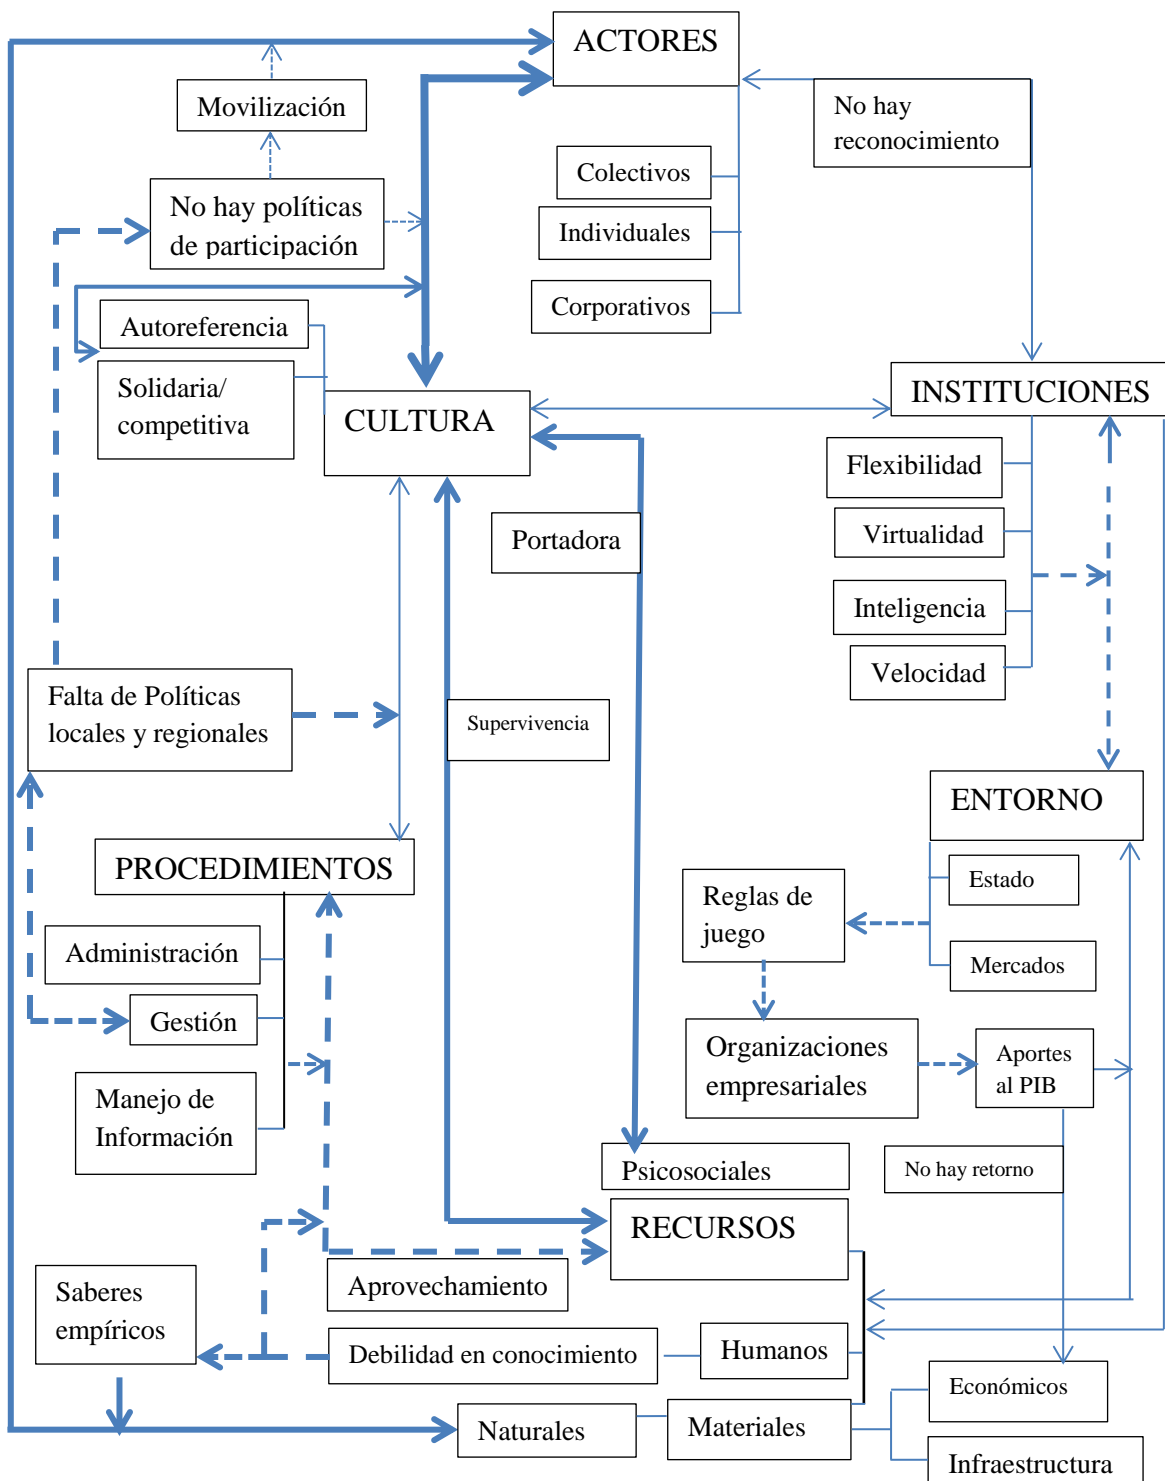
ACTORES

Movilización

No hay reconocimiento

Colectivos

Individuales

No hay políticas de participación

Corporativos

Autoreferencia

Solidaria/ competitiva

CULTURA

INSTITUCIONES

Flexibilidad

Portadora

Virtualidad

Inteligencia

Velocidad

Falta de Políticas locales y regionales

Supervivencia

ENTORNO

PROCEDIMIENTOS

Estado

Reglas de juego

Administración

Mercados

Gestión

Organizaciones empresariales

Aportes al PIB

Manejo de Información

Psicosociales

No hay retorno

RECURSOS

Aprovechamiento

Saberes empíricos

Debilidad en conocimiento

Humanos

Económicos

Naturales

Materiales

Infraestructura